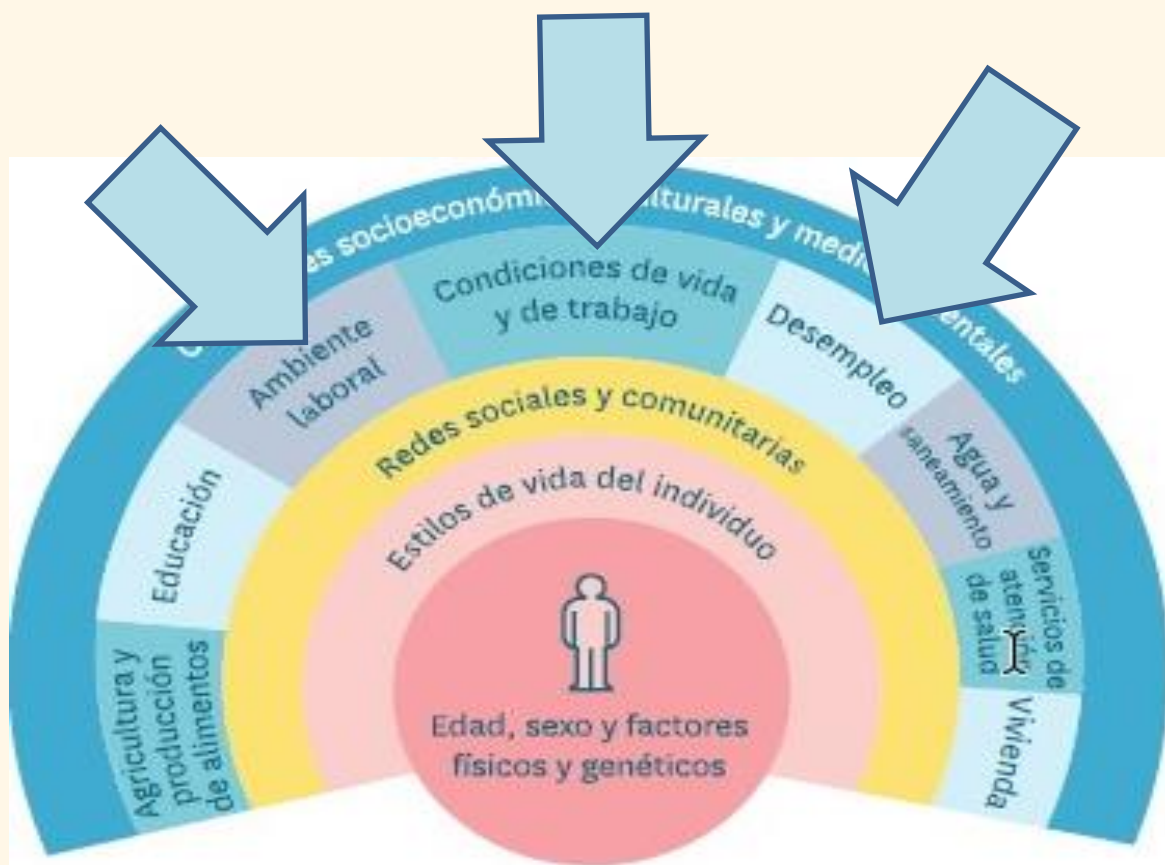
C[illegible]es socioeconómi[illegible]ulturales y medi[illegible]entales

Ambiente laboral

Condiciones de vida y de trabajo

Desempleo

Agua y saneamiento

Servicios de atención de salud

Vivienda

Educación

Agricultura y producción de alimentos

Redes sociales y comunitarias

Estilos de vida del individuo

Edad, sexo y factores físicos y genéticos